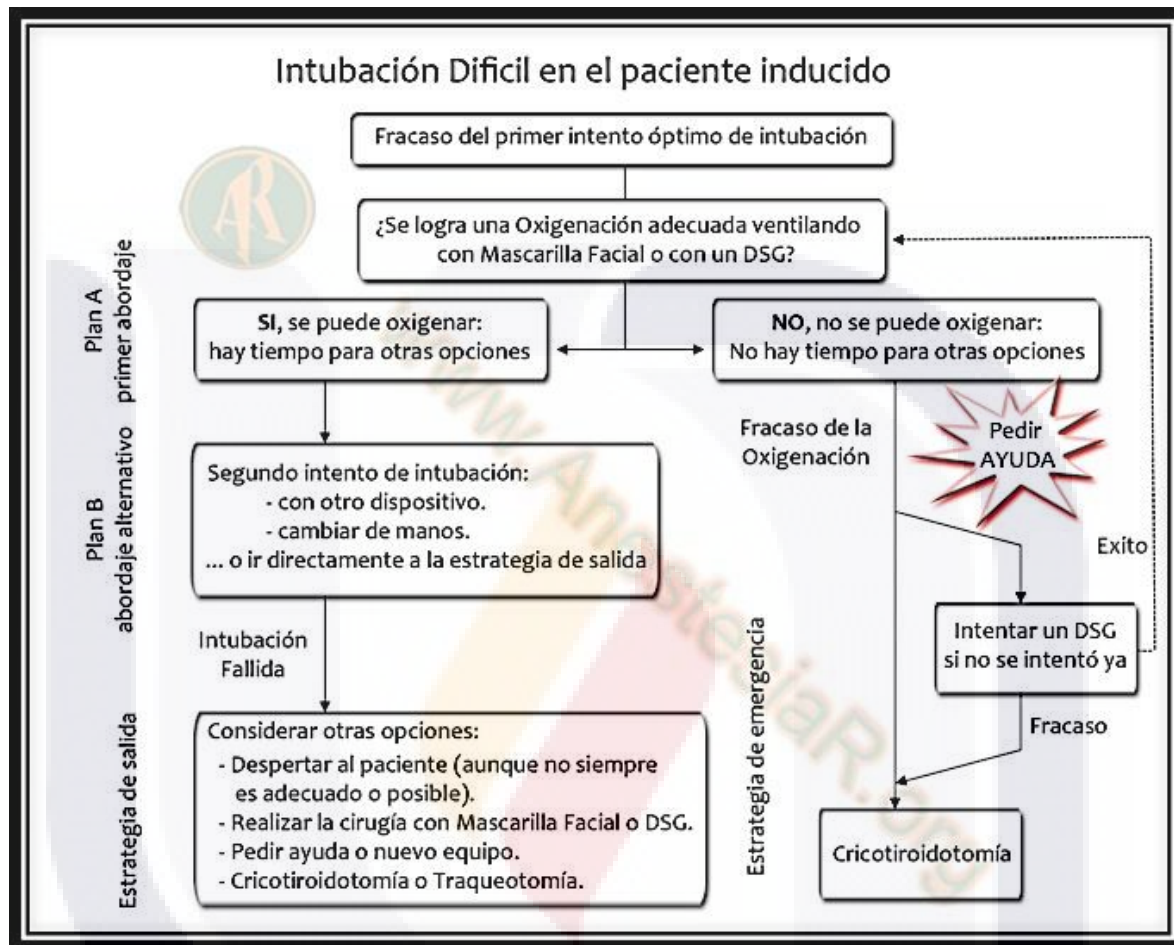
Intubación Dificil en el paciente inducido

Fracaso del primer intento óptimo de intubación

¿Se logra una Oxigenación adecuada ventilando con Mascarilla Facial o con un DSG?

Plan A
primer abordaje

SI, se puede oxigenar: hay tiempo para otras opciones

NO, no se puede oxigenar: No hay tiempo para otras opciones

Plan B
abordaje alternativo

Segundo intento de intubación:
- con otro dispositivo.
- cambiar de manos.
... o ir directamente a la estrategia de salida

Fracaso de la Oxigenación

Pedir AYUDA

Exito

Intubación Fallida

Intentar un DSG si no se intentó ya

Estrategia de salida

Considerar otras opciones:
- Despertar al paciente (aunque no siempre es adecuado o posible).
- Realizar la cirugía con Mascarilla Facial o DSG.
- Pedir ayuda o nuevo equipo.
- Cricotiroidotomía o Traqueotomía.

Estrategia de emergencia

Fracaso

Cricotiroidotomía

www.AnestesiaR.org